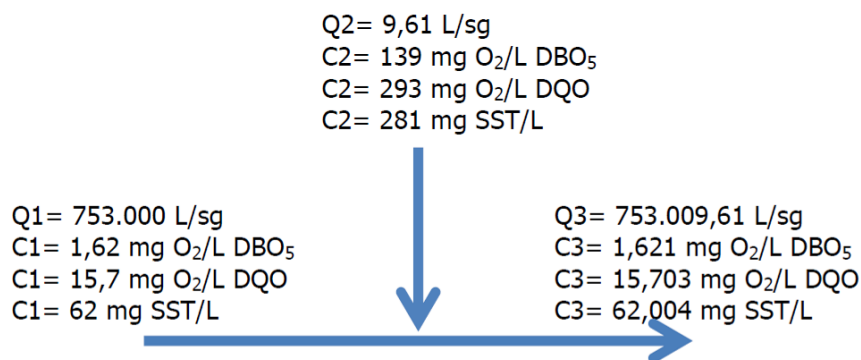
Q2= 9,61 L/sg
C2= 139 mg $O_2$/L $DBO_5$
C2= 293 mg $O_2$/L DQO
C2= 281 mg SST/L

Q1= 753.000 L/sg
C1= 1,62 mg $O_2$/L $DBO_5$
C1= 15,7 mg $O_2$/L DQO
C1= 62 mg SST/L

Q3= 753.009,61 L/sg
C3= 1,621 mg $O_2$/L $DBO_5$
C3= 15,703 mg $O_2$/L DQO
C3= 62,004 mg SST/L